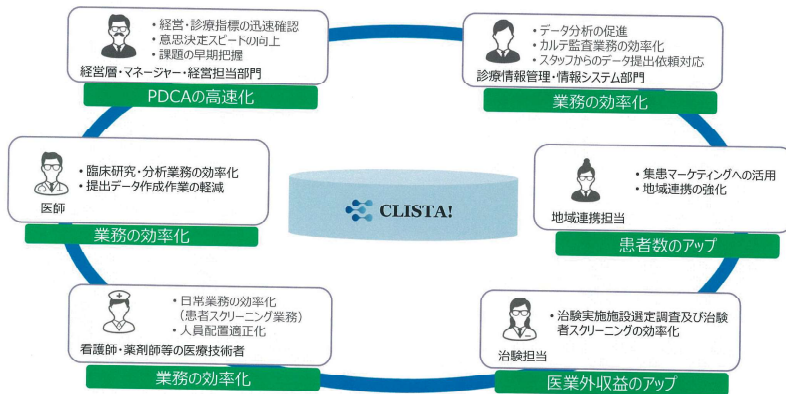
・経営・診療指標の迅速確認
・意思決定スピードの向上
・課題の早期把握
経営層・マネージャー・経営担当部門
PDCAの高速化

・データ分析の促進
・カルテ監査業務の効率化
・スタッフからのデータ提出依頼対応
診療情報管理・情報システム部門
業務の効率化

・臨床研究・分析業務の効率化
・提出データ作成作業の軽減
医師
業務の効率化

CLISTA!

・集患マーケティングへの活用
・地域連携の強化
地域連携担当
患者数のアップ

・日常業務の効率化
（患者スクリーニング業務）
・人員配置適正化
看護師・薬剤師等の医療技術者
業務の効率化

・治験実施施設選定調査及び治験者スクリーニングの効率化
治験担当
医業外収益のアップ